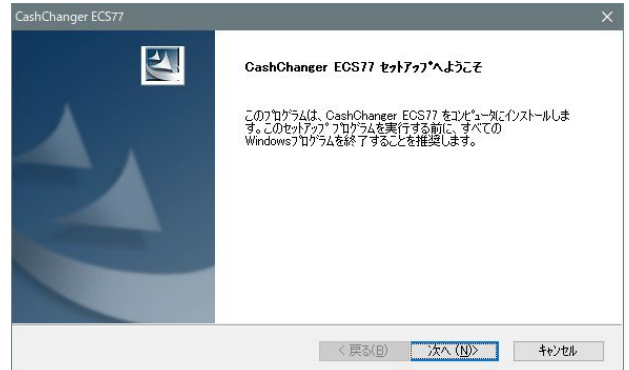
CashChanger ECS77

×

CashChanger ECS77 ｾｯﾄｱｯﾌﾟへようこそ

このﾌﾟﾛｸﾞﾗﾑは、CashChanger ECS77 をｺﾝﾋﾟｭｰﾀにインストールします。このｾｯﾄｱｯﾌﾟ ﾌﾟﾛｸﾞﾗﾑを実行する前に、すべてのWindowsﾌﾟﾛｸﾞﾗﾑを終了することを推奨します。

< 戻る(B)

次へ (N)>

ｷｬﾝｾﾙ